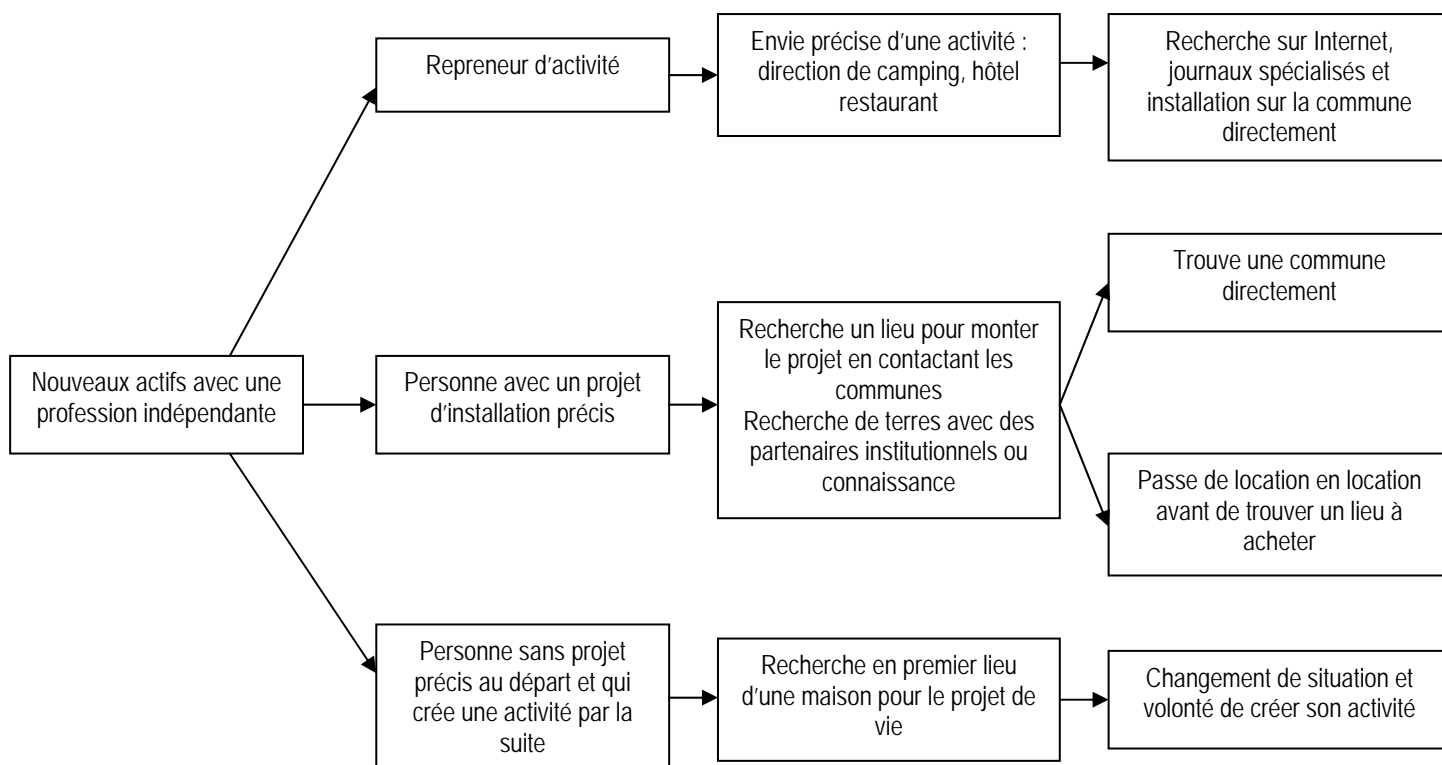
Nouveaux actifs avec une profession indépendante

Repreneur d'activité

Envie précise d'une activité : direction de camping, hôtel restaurant

Recherche sur Internet, journaux spécialisés et installation sur la commune directement

Personne avec un projet d'installation précis

Recherche un lieu pour monter le projet en contactant les communes
Recherche de terres avec des partenaires institutionnels ou connaissance

Trouve une commune directement

Passe de location en location avant de trouver un lieu à acheter

Personne sans projet précis au départ et qui crée une activité par la suite

Recherche en premier lieu d'une maison pour le projet de vie

Changement de situation et volonté de créer son activité